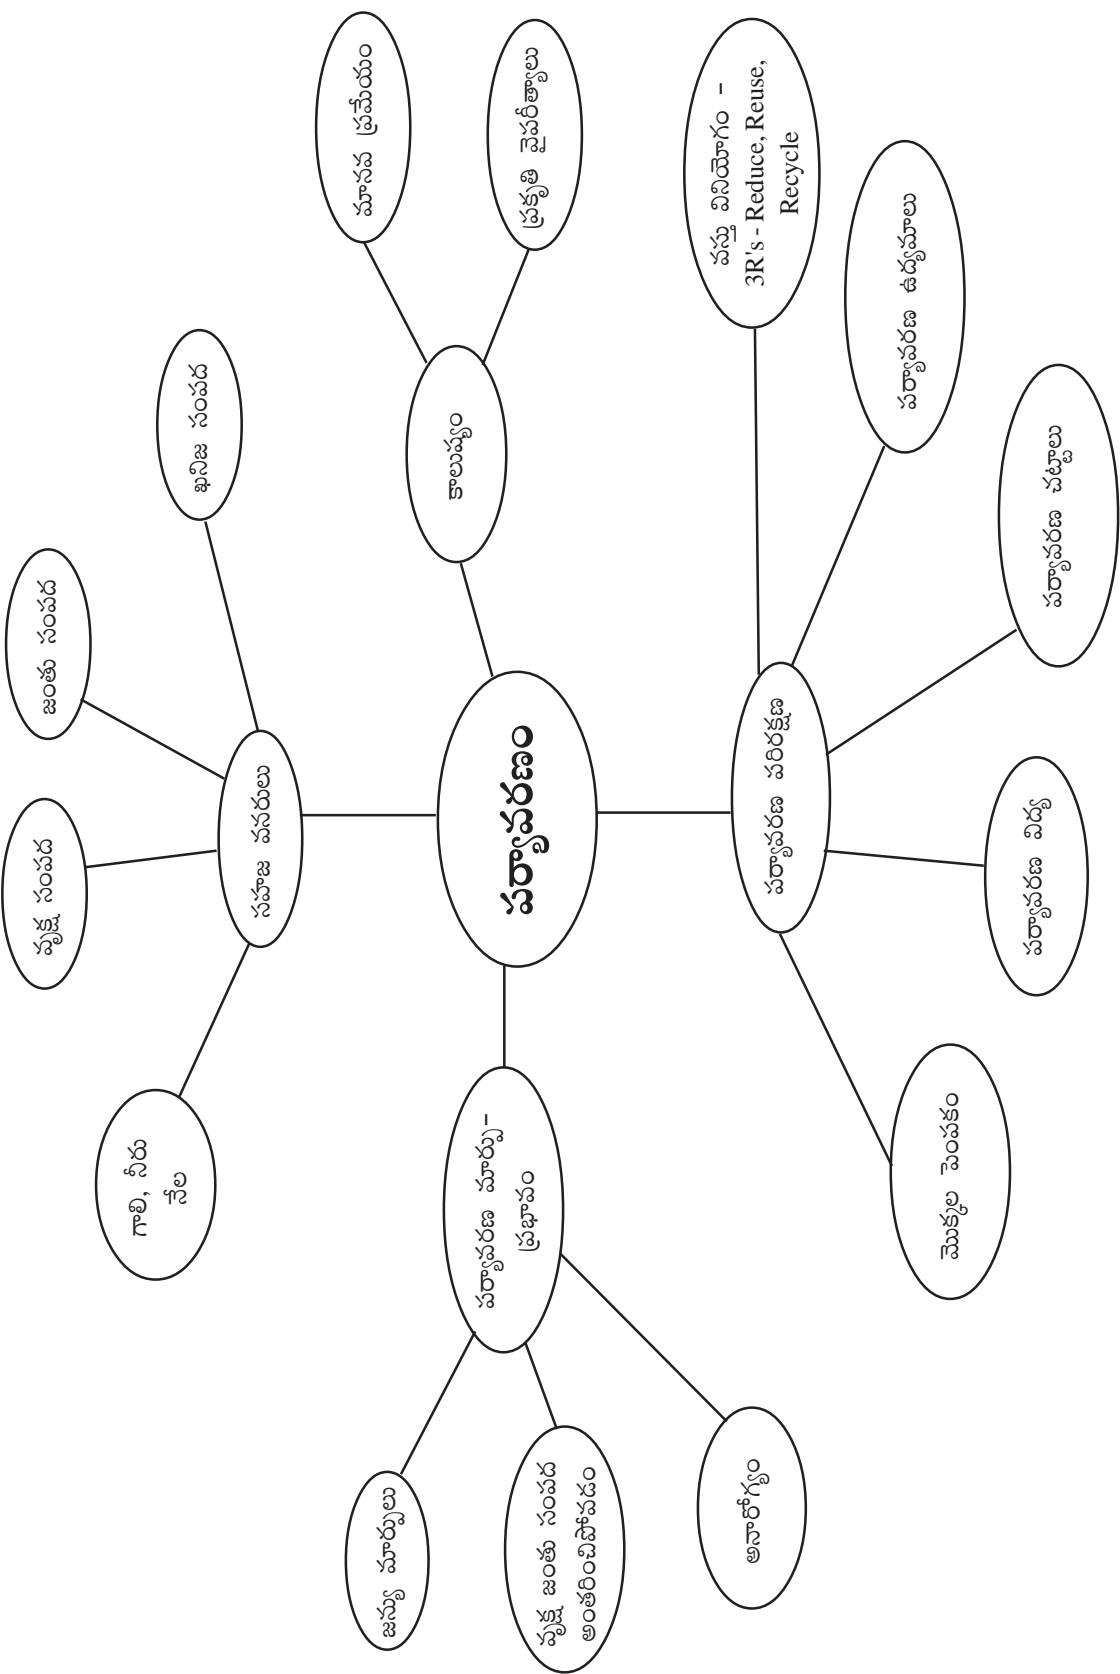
పర్యావరణం

సహజ వనరులు

వృక్ష సంపద

జంతు సంపద

ఖనిజ సంపద

గాలి, నీరు నేల

కాలుష్యం

మానవ ప్రమేయం

ప్రకృతి వైపరీత్యాలు

పర్యావరణ పరిరక్షణ

వస్తు వినియోగం – 3R's - Reduce, Reuse, Recycle

పర్యావరణ ఉద్యమాలు

పర్యావరణ చట్టాలు

పర్యావరణ విద్య

మొక్కల పెంపకం

పర్యావరణ మార్పు-ప్రభావం

జన్యు మార్పులు

వృక్ష జంతు సంపద అంతరించిపోవడం

అనారోగ్యం